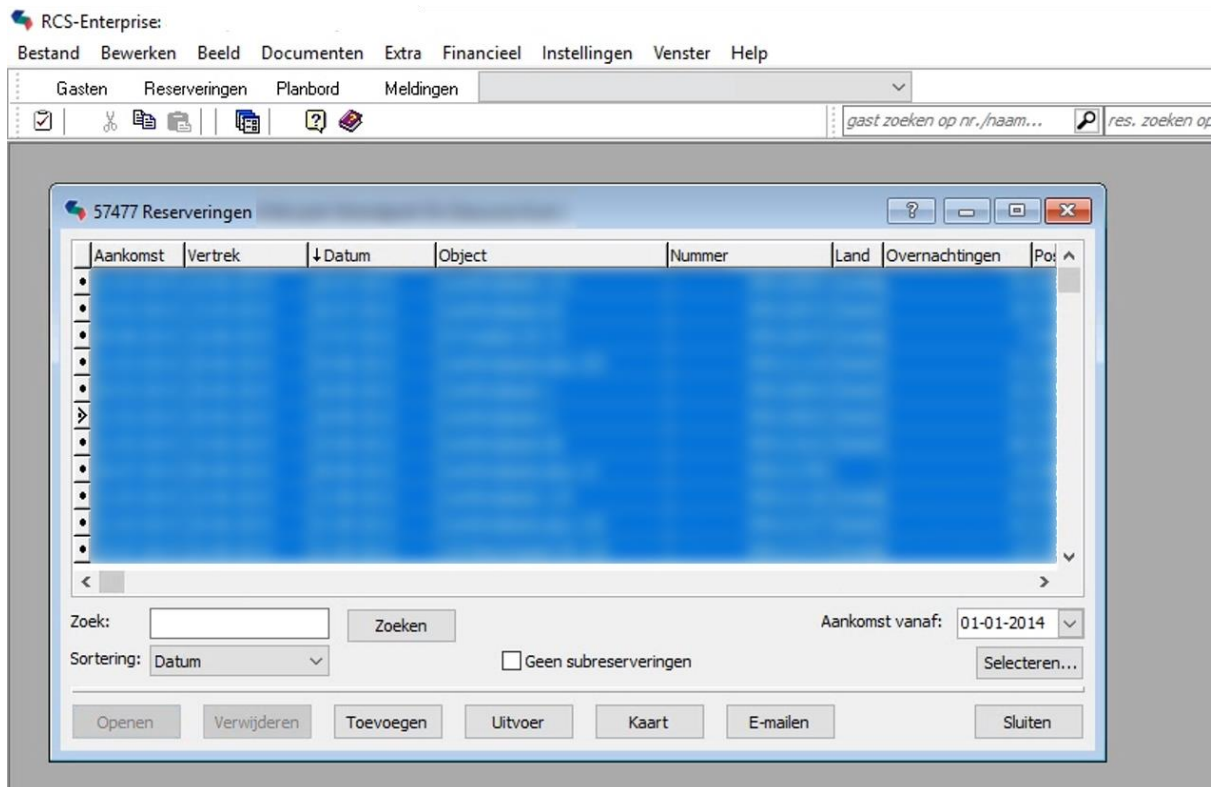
RCS-Enterprise:

Bestand Bewerken Beeld Documenten Extra Financieel Instellingen Venster Help

Gasten Reserveringen Planbord Meldingen

gast zoeken op nr./naam... res. zoeken op

57477 Reserveringen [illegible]

| Aankomst | Vertrek | ↓Datum | Object | Nummer | Land | Overnachtingen | Po: |
|---|---|---|---|---|---|---|---|

Zoek: Zoeken

Aankomst vanaf: 01-01-2014

Sortering: Datum

Geen subreserveringen

Selecteren...

Openen Verwijderen Toevoegen Uitvoer Kaart E-mailen Sluiten